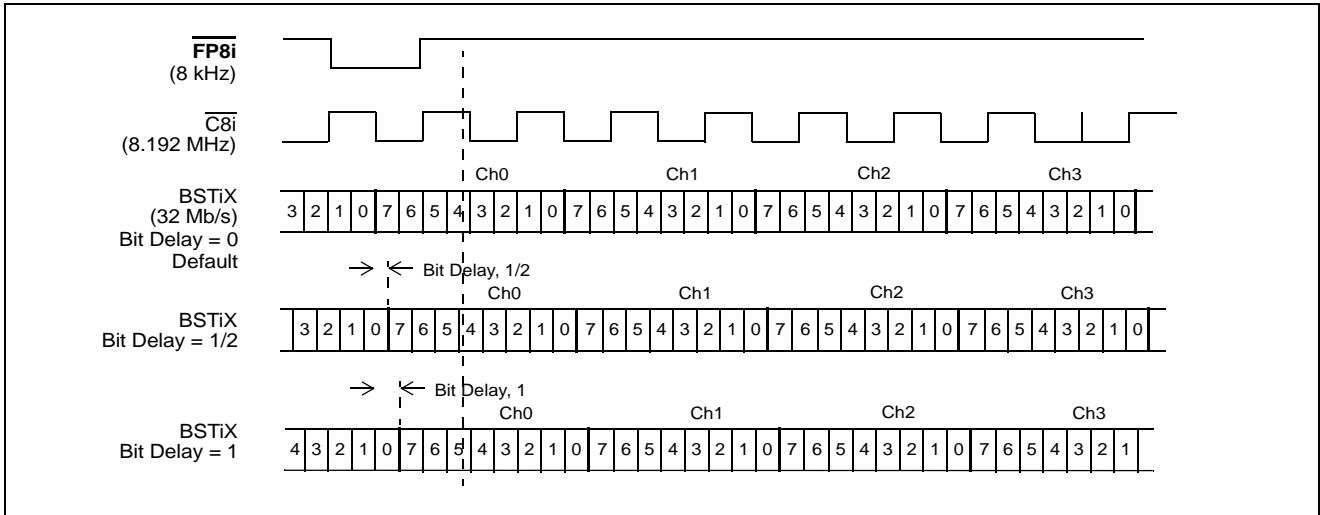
$\overline{\text{FP8i}}$
(8 kHz)

$\overline{\text{C8i}}$
(8.192 MHz)

Ch0 Ch1 Ch2 Ch3

BSTiX
(32 Mb/s)
Bit Delay = 0
Default

3 2 1 0 7 6 5 4 3 2 1 0 7 6 5 4 3 2 1 0 7 6 5 4 3 2 1 0 7 6 5 4 3 2 1 0

Bit Delay, 1/2

Ch0 Ch1 Ch2 Ch3

BSTiX
Bit Delay = 1/2

3 2 1 0 7 6 5 4 3 2 1 0 7 6 5 4 3 2 1 0 7 6 5 4 3 2 1 0 7 6 5 4 3 2 1 0

Bit Delay, 1

Ch0 Ch1 Ch2 Ch3

BSTiX
Bit Delay = 1

4 3 2 1 0 7 6 5 4 3 2 1 0 7 6 5 4 3 2 1 0 7 6 5 4 3 2 1 0 7 6 5 4 3 2 1